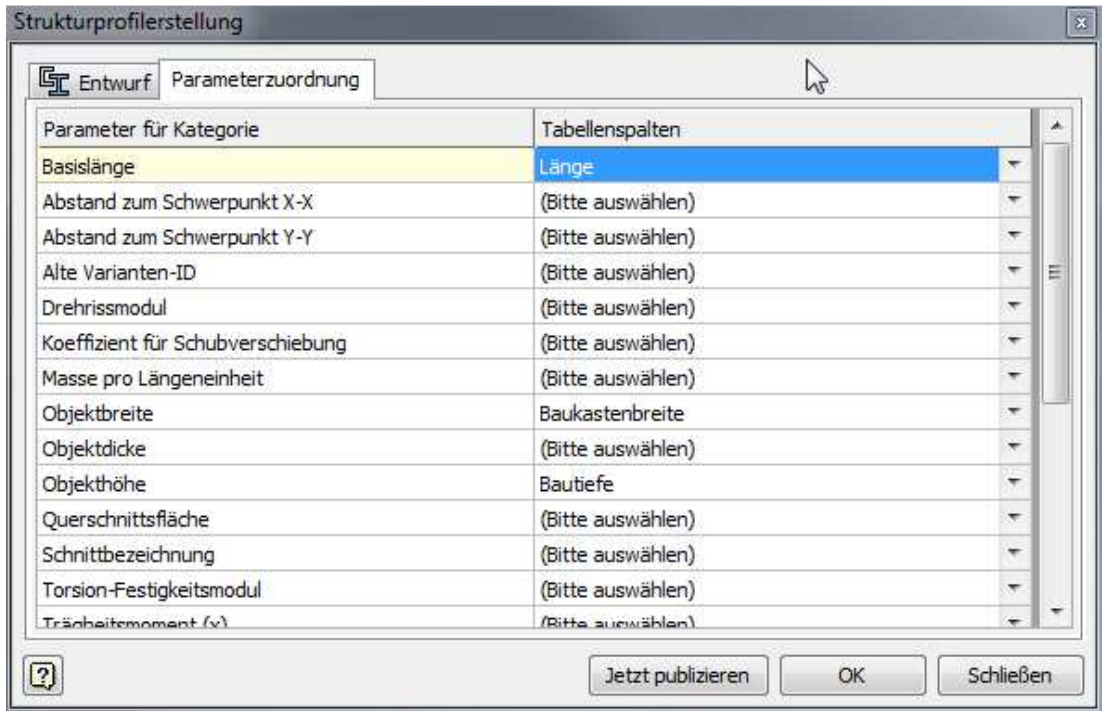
Strukturprofilerstellung

Entwurf | Parameterzuordnung

| Parameter für Kategorie | Tabellenspalten |
|---|---|
| Basislänge | Länge |
| Abstand zum Schwerpunkt X-X | (Bitte auswählen) |
| Abstand zum Schwerpunkt Y-Y | (Bitte auswählen) |
| Alte Varianten-ID | (Bitte auswählen) |
| Drehrissmodul | (Bitte auswählen) |
| Koeffizient für Schubverschiebung | (Bitte auswählen) |
| Masse pro Längeneinheit | (Bitte auswählen) |
| Objektbreite | Baukastenbreite |
| Objektdicke | (Bitte auswählen) |
| Objekthöhe | Bautiefe |
| Querschnittsfläche | (Bitte auswählen) |
| Schnittbezeichnung | (Bitte auswählen) |
| Torsion-Festigkeitsmodul | (Bitte auswählen) |
| Trägheitsmoment (x) | (Bitte auswählen) |

Jetzt publizieren | OK | Schließen